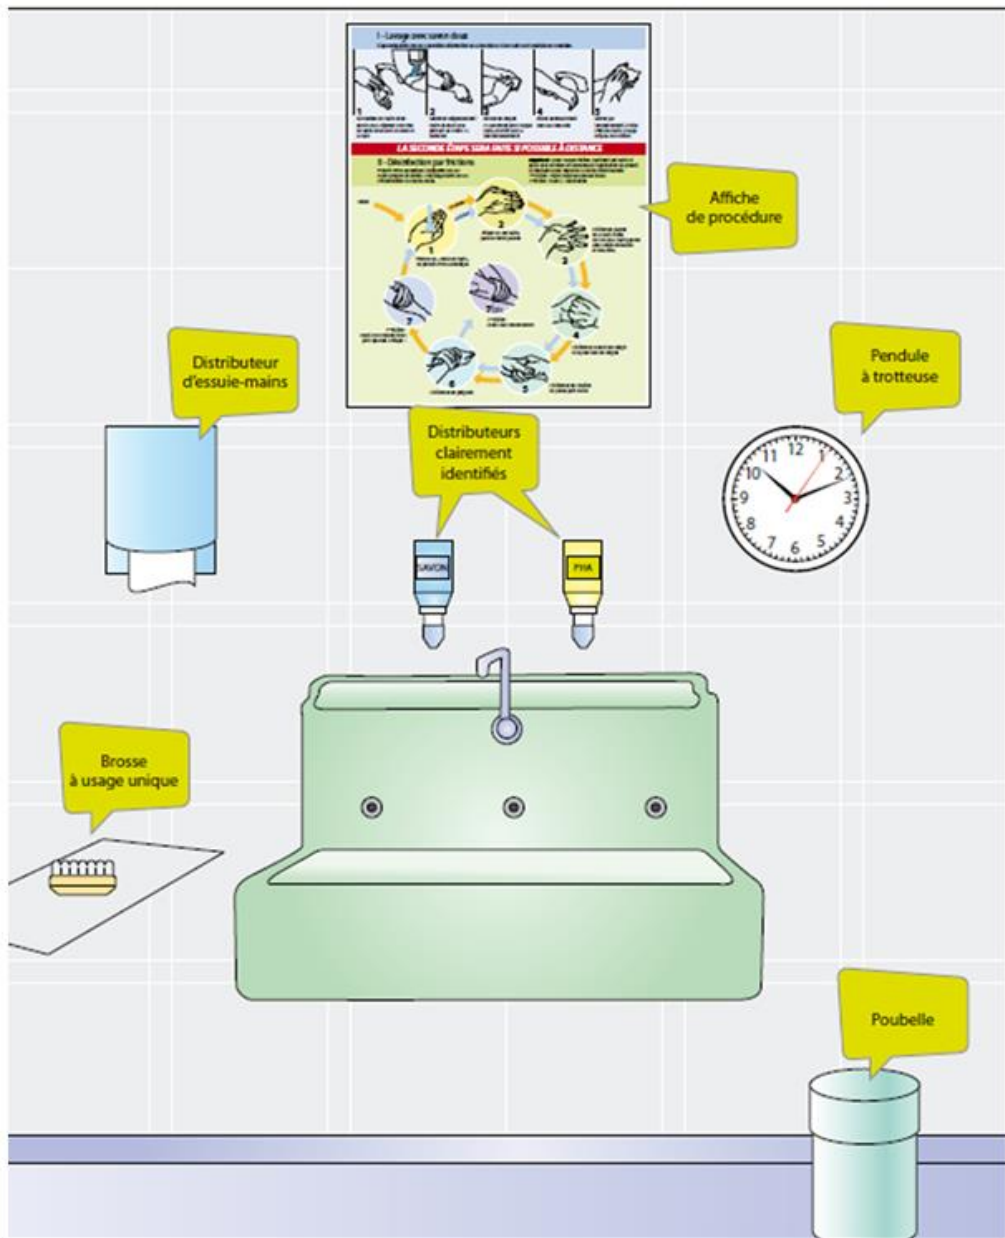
I - Lavage avec savon doux

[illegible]

1 2 3 4 5

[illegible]

LA SECONDE ÉTAPE SERA FAITE SI POSSIBLE À DISTANCE

II - Désinfection par friction

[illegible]

1 2 3 4 5 6 7 7'

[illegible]

Affiche de procédure

Distributeur d'essuie-mains

Pendule à trotteuse

Distributeurs clairement identifiés

SAVON

PHA

12 1 2 3 4 5 6 7 8 9 10 11

Brosse à usage unique

Poubelle